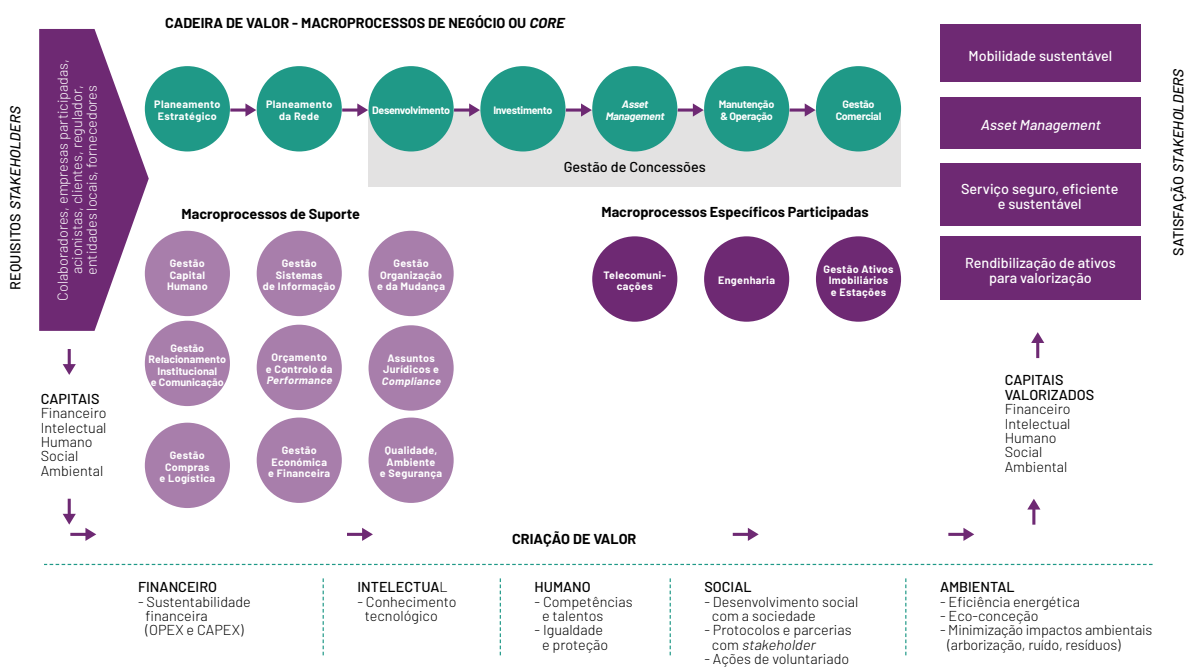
CADEIRA DE VALOR - MACROPROCESSOS DE NEGÓCIO OU *CORE*

REQUISITOS *STAKEHOLDERS*

Colaboradores, empresas participadas, acionistas, clientes, regulador, entidades locais, fornecedores

Planeamento Estratégico

Planeamento da Rede

Desenvolvimento

Investimento

*Asset Management*

Manutenção & Operação

Gestão Comercial

Gestão de Concessões

Macroprocessos de Suporte

Gestão Capital Humano

Gestão Sistemas de Informação

Gestão Organização e da Mudança

Gestão Relacionamento Institucional e Comunicação

Orçamento e Controlo da *Performance*

Assuntos Jurídicos e *Compliance*

Gestão Compras e Logística

Gestão Económica e Financeira

Qualidade, Ambiente e Segurança

Macroprocessos Específicos Participadas

Telecomunicações

Engenharia

Gestão Ativos Imobiliários e Estações

Mobilidade sustentável

*Asset Management*

Serviço seguro, eficiente e sustentável

Rendibilização de ativos para valorização

SATISFAÇÃO *STAKEHOLDERS*

CAPITAIS
Financeiro
Intelectual
Humano
Social
Ambiental

CAPITAIS VALORIZADOS
Financeiro
Intelectual
Humano
Social
Ambiental

CRIAÇÃO DE VALOR

FINANCEIRO
- Sustentabilidade financeira (OPEX e CAPEX)

INTELECTUAL
- Conhecimento tecnológico

HUMANO
- Competências e talentos
- Igualdade e proteção

SOCIAL
- Desenvolvimento social com a sociedade
- Protocolos e parcerias com *stakeholder*
- Ações de voluntariado

AMBIENTAL
- Eficiência energética
- Eco-conceção
- Minimização impactos ambientais (arborização, ruído, resíduos)